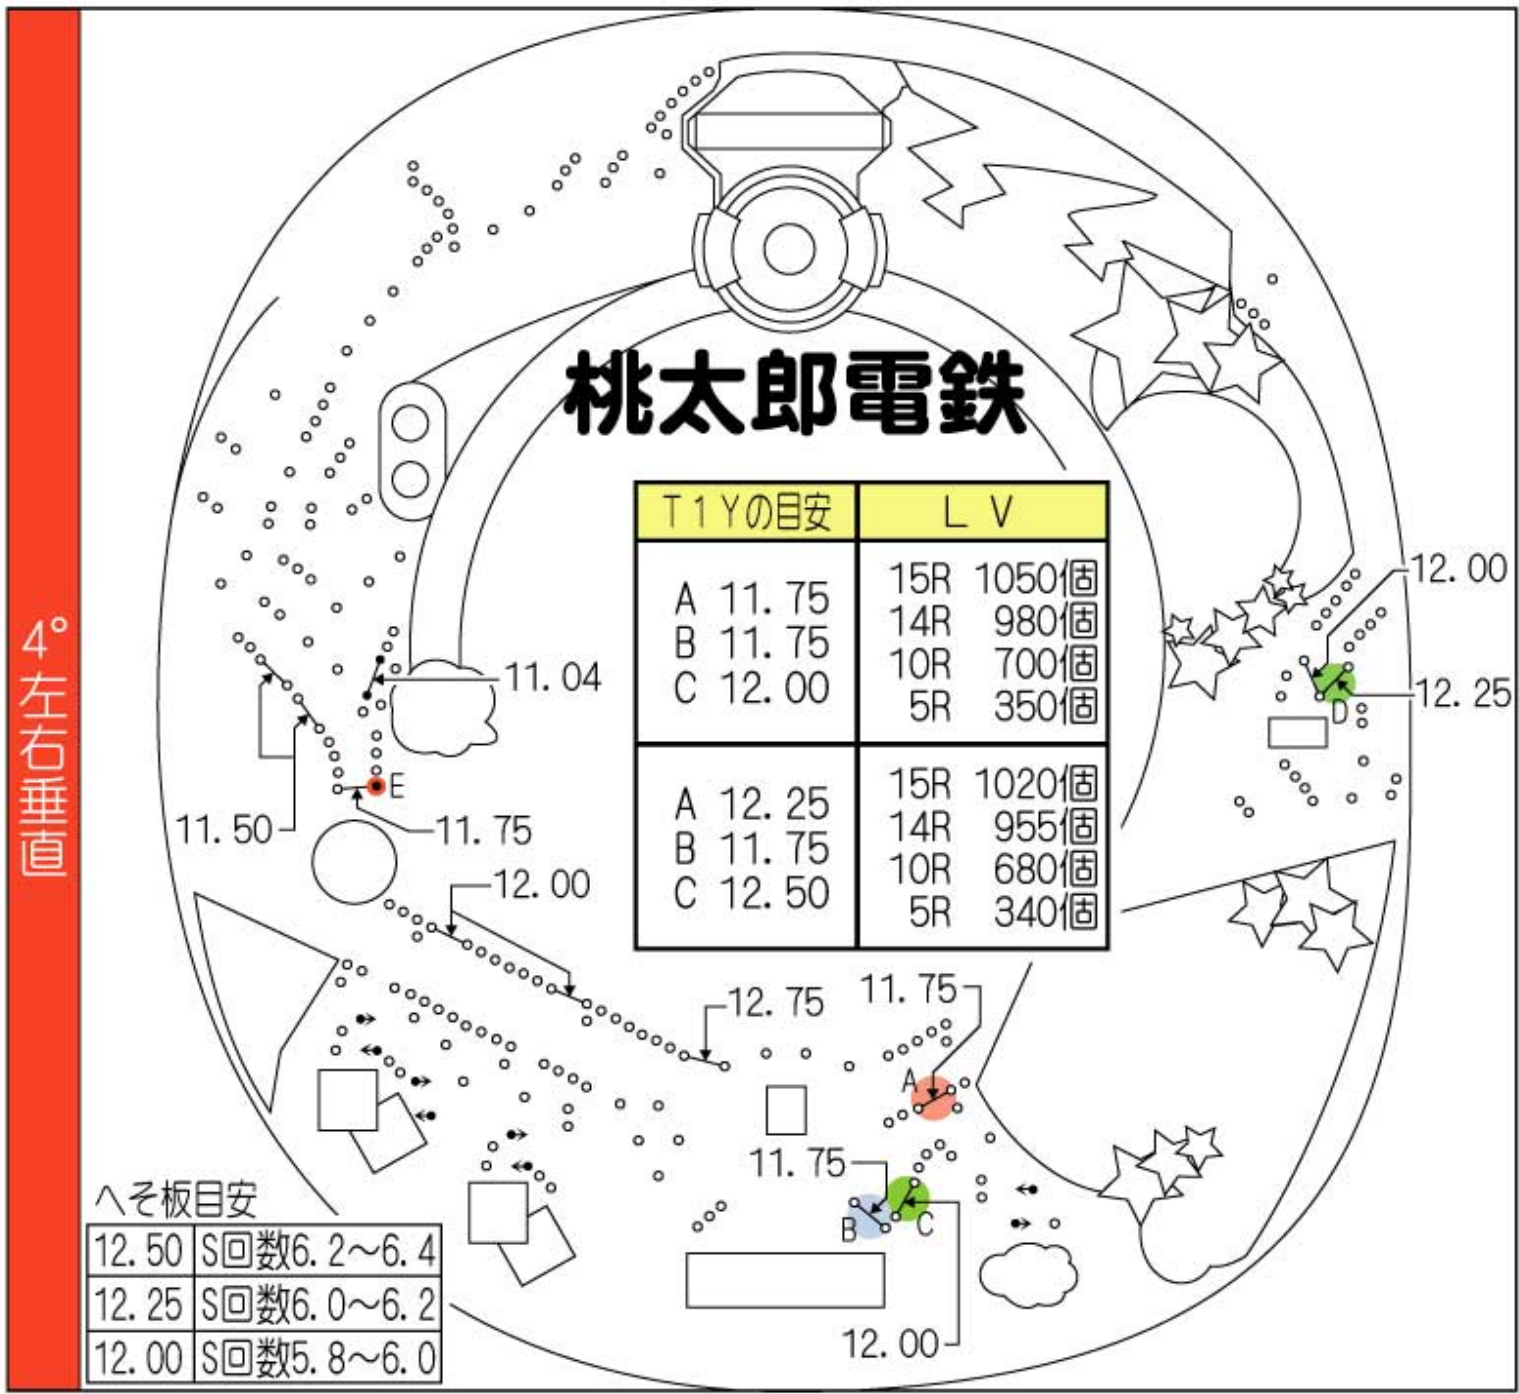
4° 左右垂直

桃太郎電鉄

| T1Yの目安 | LV |
|---|---|
| A 11.75<br>B 11.75<br>C 12.00 | 15R 1050個<br>14R 980個<br>10R 700個<br>5R 350個 |
| A 12.25<br>B 11.75<br>C 12.50 | 15R 1020個<br>14R 955個<br>10R 680個<br>5R 340個 |

11.04
E
11.50
11.75
12.00
12.00
12.25
D
12.75
11.75
A
11.75
B
C
12.00

へそ板目安

| 12.50 | S回数6.2~6.4 |
|---|---|
| 12.25 | S回数6.0~6.2 |
| 12.00 | S回数5.8~6.0 |